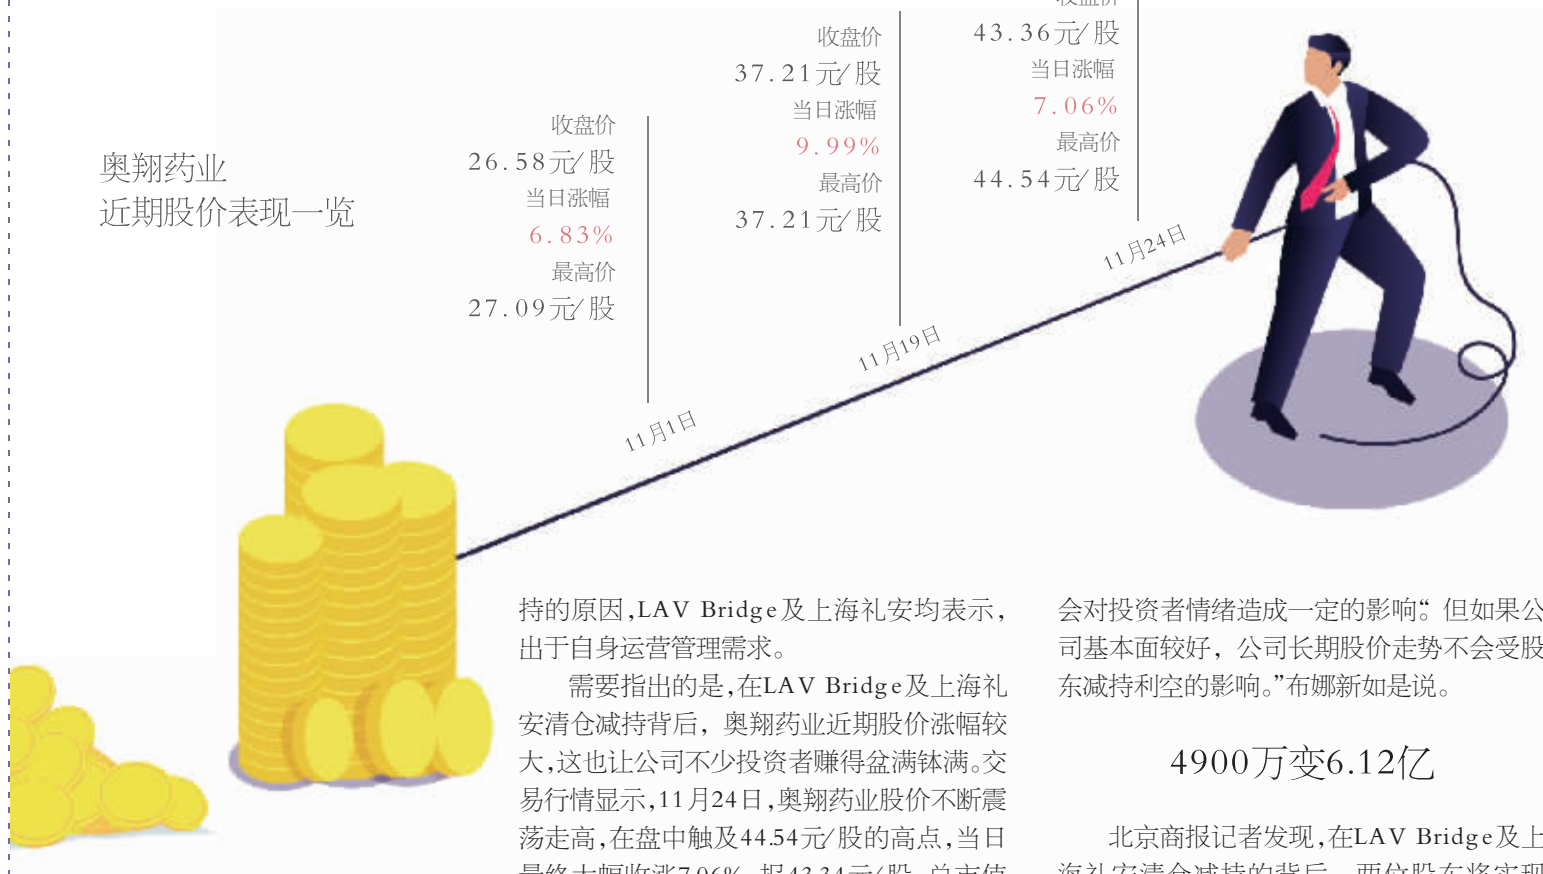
奥翔药业
近期股价表现一览

收盘价
26.58元/股
当日涨幅
6.83%
最高价
27.09元/股

收盘价
37.21元/股
当日涨幅
9.99%
最高价
37.21元/股

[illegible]
43.36元/股
当日涨幅
7.06%
最高价
44.54元/股

11月1日
11月19日
11月24日

持的原因，LAV Bridge及上海礼安均表示，出于自身运营管理需求。

需要指出的是，在LAV Bridge及上海礼安清仓减持背后，奥翔药业近期股价涨幅较大，这也让公司不少投资者赚得盆满钵满。交易行情显示，11月24日，奥翔药业股价不断震荡走高，在盘中触及44.54元/股的高点，当日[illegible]

会对投资者情绪造成一定的影响。"但如果公司基本面较好，公司长期股价走势不会受股东减持利空的影响。"布娜新如是说。

4900万变6.12亿

北京商报记者发现，在LAV Bridge及上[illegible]